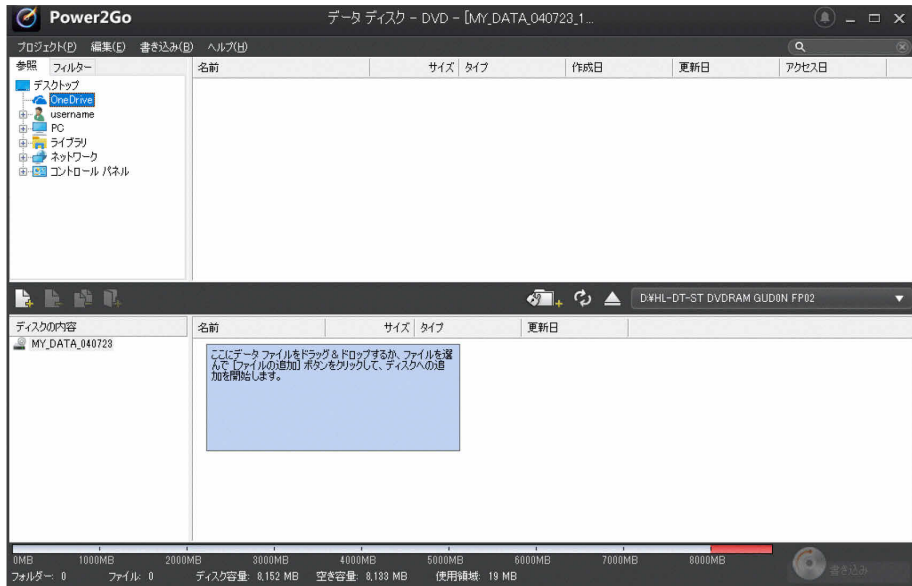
Power2Go
データ ディスク - DVD - [MY_DATA_040723_1...

プロジェクト(P) 編集(E) 書き込み(B) ヘルプ(H)

参照 フィルター

デスクトップ
OneDrive
username
PC
ライブラリ
ネットワーク
コントロール パネル

| 名前 | サイズ | タイプ | 作成日 | 更新日 | アクセス日 |
|---|---|---|---|---|---|

D:¥HL-DT-ST DVDRAM GUD0N FP02

ディスクの内容
MY_DATA_040723

| 名前 | サイズ | タイプ | 更新日 |
|---|---|---|---|

ここにデータ ファイルをドラッグ & ドロップするか、ファイルを選んで [ファイルの追加] ボタンをクリックして、ディスクへの追加を開始します。

0MB 1000MB 2000MB 3000MB 4000MB 5000MB 6000MB 7000MB 8000MB

フォルダー: 0 ファイル: 0 ディスク容量: 8,152 MB 空き容量: 8,133 MB 使用領域: 19 MB

書き込み